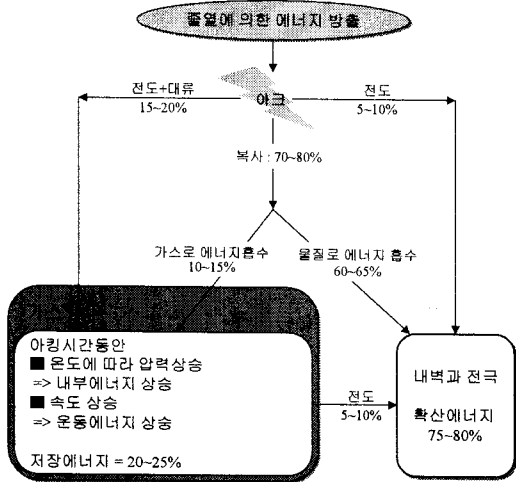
줄열에 의한 에너지 방출

전도+대류
15~20%

아크

전도
5~10%

복사 : 70~80%

가스로 에너지흡수
10~15%

물질로 에너지 흡수
60~65%

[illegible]

아킹시간동안
■ 온도에 따라 압력상승
=> 내부에너지 상승
■ 속도 상승
=> 운동에너지 상승

저장에너지 = 20~25%

전도
5~10%

내벽과 전극

확산에너지
75~80%